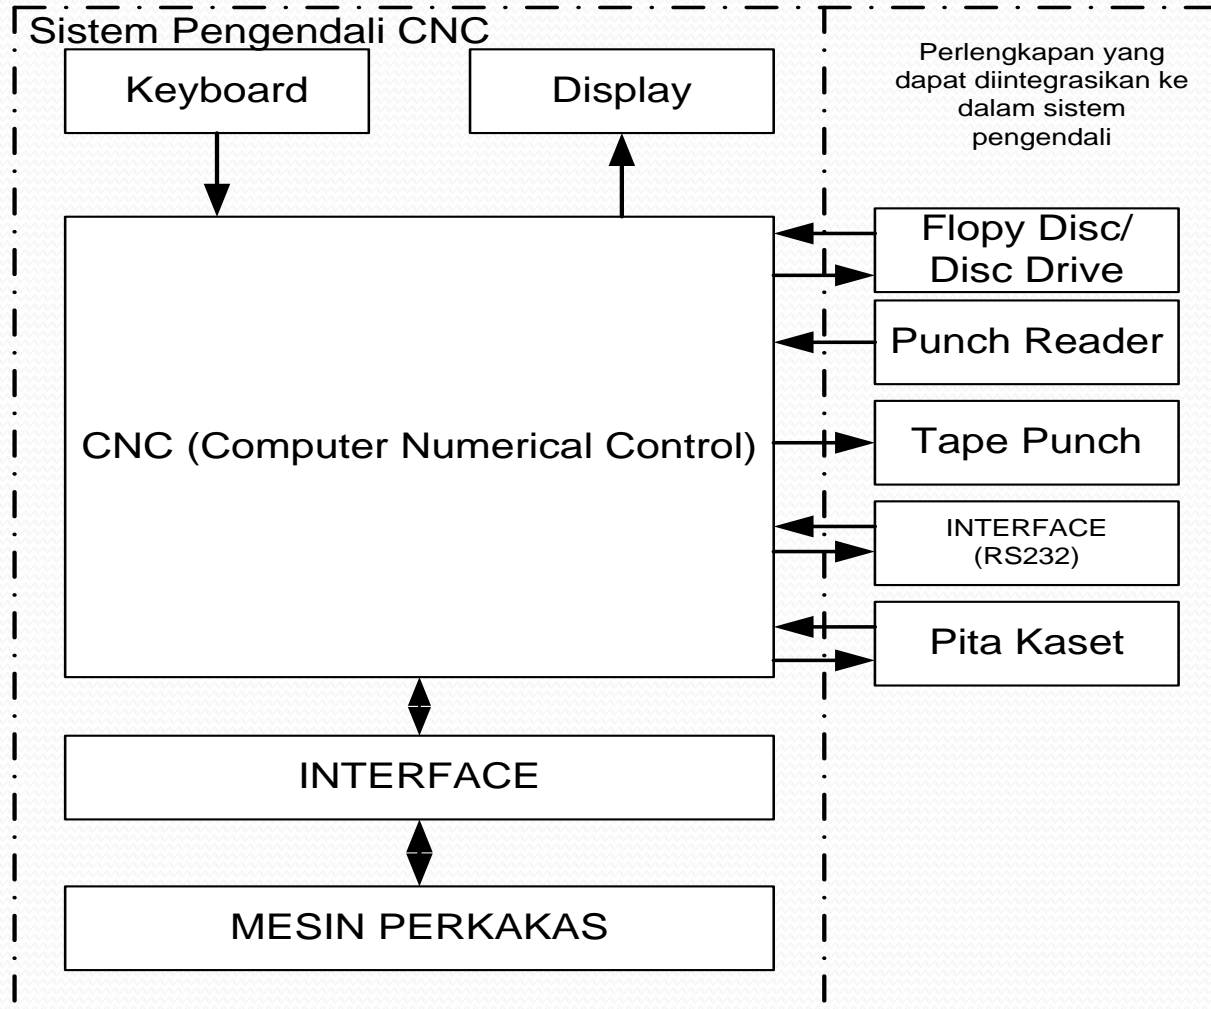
Sistem Pengendali CNC

Keyboard

Display

Perlengkapan yang dapat diintegrasikan ke dalam sistem pengendali

CNC (Computer Numerical Control)

Flopy Disc/ Disc Drive

Punch Reader

Tape Punch

INTERFACE (RS232)

Pita Kaset

INTERFACE

MESIN PERKAKAS